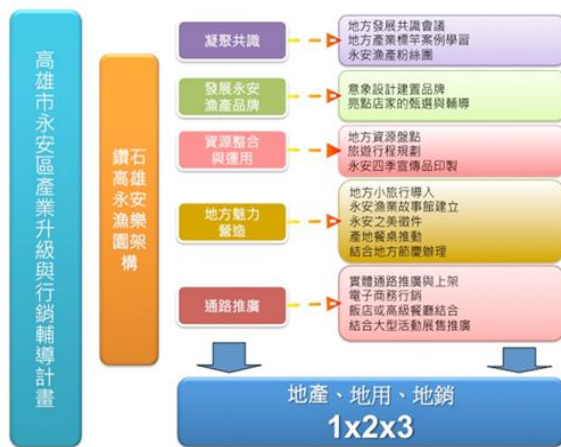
高雄市永安區產業升級與行銷輔導計畫

鑽石高雄永安漁樂園架構

凝聚共識

地方發展共識會議
地方產業標竿案例學習
永安漁產粉絲團

發展永安漁產品牌

意象設計建置品牌
亮點店家的甄選與輔導

資源整合與運用

地方資源盤點
旅遊行程規劃
永安四季宣傳品印製

地方魅力營造

地方小旅行導入
永安漁業故事館建立
永安之美徵件
產地餐桌推動
結合地方節慶辦理

通路推廣

實體通路推廣與上架
電子商務行銷
飯店或高級餐廳結合
結合大型活動展售推廣

地產、地用、地銷
1x2x3